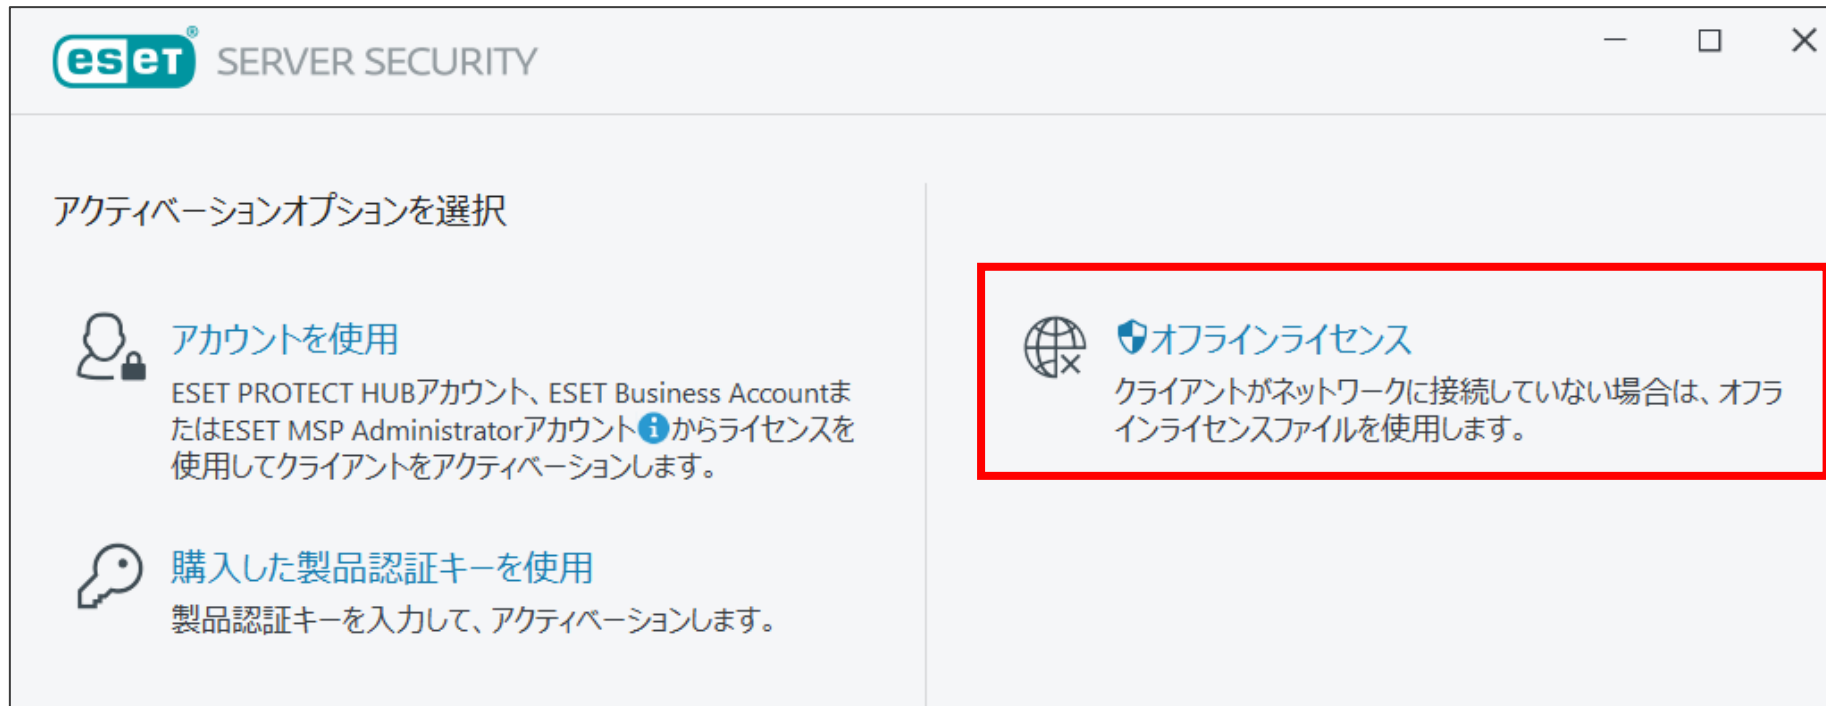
eset SERVER SECURITY

アクティベーションオプションを選択

アカウントを使用
ESET PROTECT HUBアカウント、ESET Business AccountまたはESET MSP Administratorアカウントからライセンスを使用してクライアントをアクティベーションします。

購入した製品認証キーを使用
製品認証キーを入力して、アクティベーションします。

オフラインライセンス
クライアントがネットワークに接続していない場合は、オフラインライセンスファイルを使用します。